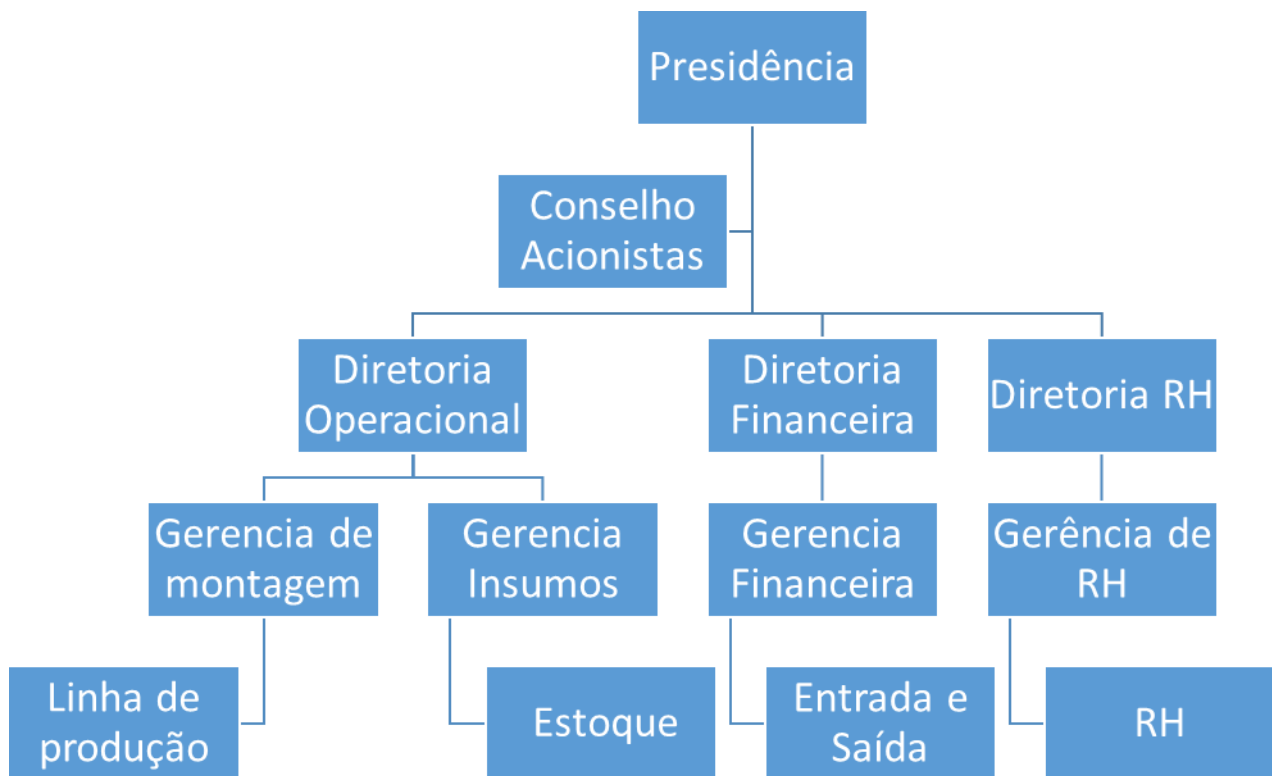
Presidência

Conselho Acionistas

Diretoria Operacional

Diretoria Financeira

Diretoria RH

Gerencia de montagem

Gerencia Insumos

Gerencia Financeira

Gerência de RH

Linha de produção

Estoque

Entrada e Saída

RH